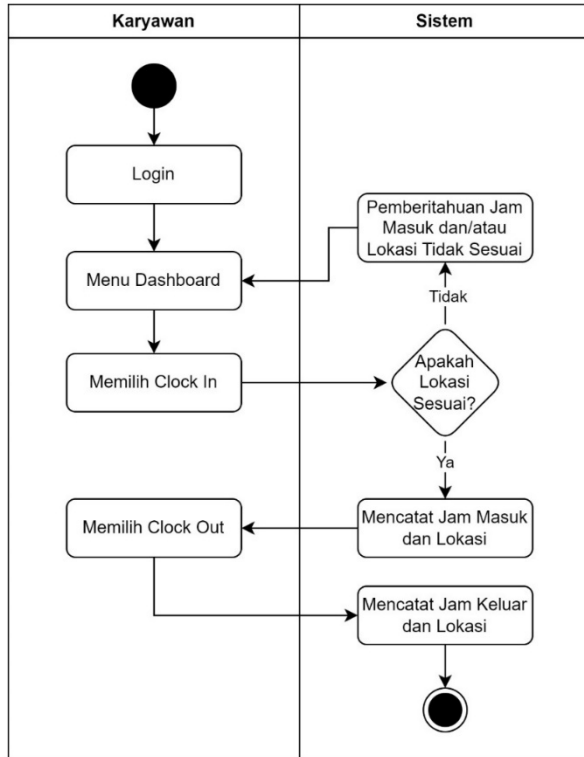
Karyawan

Sistem

Login

Pemberitahuan Jam Masuk dan/atau Lokasi Tidak Sesuai

Menu Dashboard

Tidak

Memilih Clock In

Apakah Lokasi Sesuai?

Ya

Memilih Clock Out

Mencatat Jam Masuk dan Lokasi

Mencatat Jam Keluar dan Lokasi